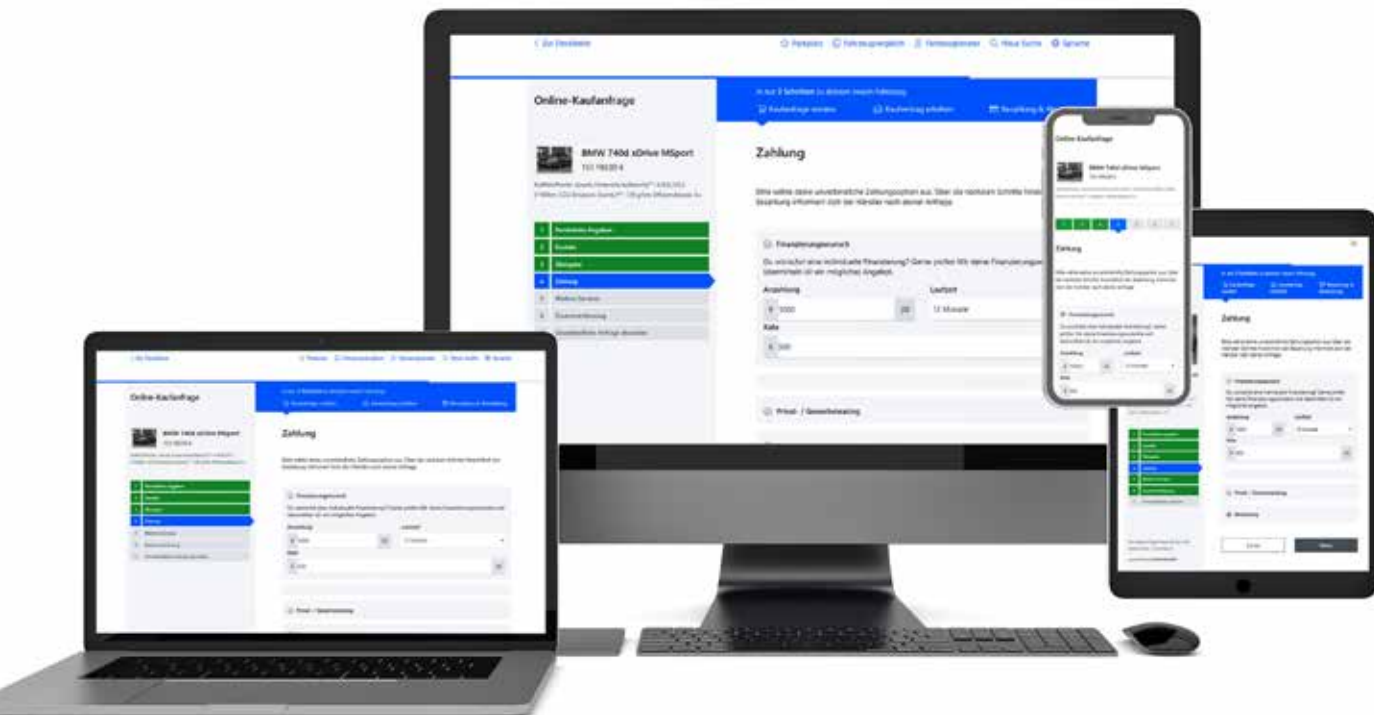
< Zur Detailseite

Parkplatz

Fahrzeugvergleich

Händlersuche

Neue Suche

Sprache

Online-Kaufanfrage

In nur 3 Schritten zu deinem neuen Fahrzeug

Kaufanfrage senden

Kaufvertrag erhalten

Bezahlung & Abholung

BMW 740d xDrive MSport

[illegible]

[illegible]

1 Persönliche Angaben

2 Zustand

3 Übergabe

4 Zahlung

5 Weitere Services

6 Zusammenfassung

Unverbindliche Anfrage absenden

Zahlung

Bitte wähle deine unverbindliche Zahlungsoption aus. Über die nächsten Schritte hinsichtlich Bezahlung informiert dich der Händler nach deiner Anfrage.

Finanzierungswunsch

Du wünschst eine individuelle Finanzierung? Gerne prüfen wir deine Finanzierungswünsche und übermitteln dir ein mögliches Angebot.

Anzahlung

€ 5000

Laufzeit

12 Monate

Rate

€ 500

Privat- / Gewerbeleasing

Barzahlung

Zurück

Weiter